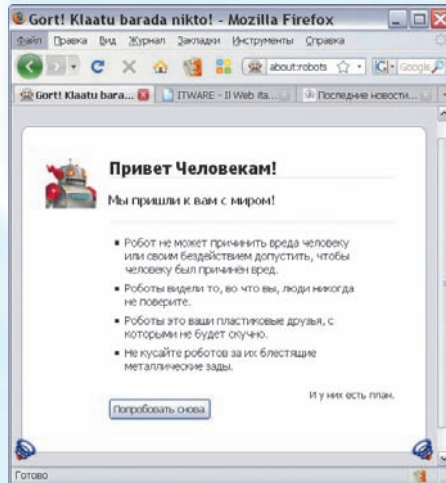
Gort! Klaatu barada nikto! - Mozilla Firefox

Файл Правка Вид Журнал Закладки Инструменты Справка

about:robots

Google

Gort! Klaatu bara... | ITWARE - Il Web ita... | Последние новости...

Привет Человекам!

Мы пришли к вам с миром!

• Робот не может причинить вреда человеку или своим бездействием допустить, чтобы человеку был причинён вред.

• Роботы видели то, во что вы, люди никогда не поверите.

• Роботы это ваши пластиковые друзья, с которыми не будет скучно.

• Не кусайте роботов за их блестящие металлические зады.

И у них есть план.

Попробовать снова

Готово